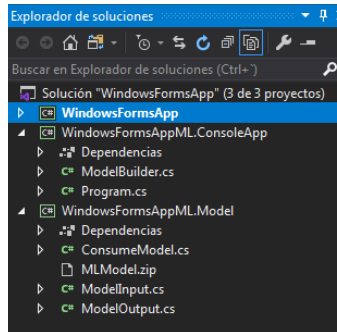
Explorador de soluciones

Buscar en Explorador de soluciones (Ctrl+')

Solución "WindowsFormsApp" (3 de 3 proyectos)
C# WindowsFormsApp
C# WindowsFormsAppML.ConsoleApp
Dependencias
C# ModelBuilder.cs
C# Program.cs
C# WindowsFormsAppML.Model
Dependencias
C# ConsumeModel.cs
MLModel.zip
C# ModelInput.cs
C# ModelOutput.cs